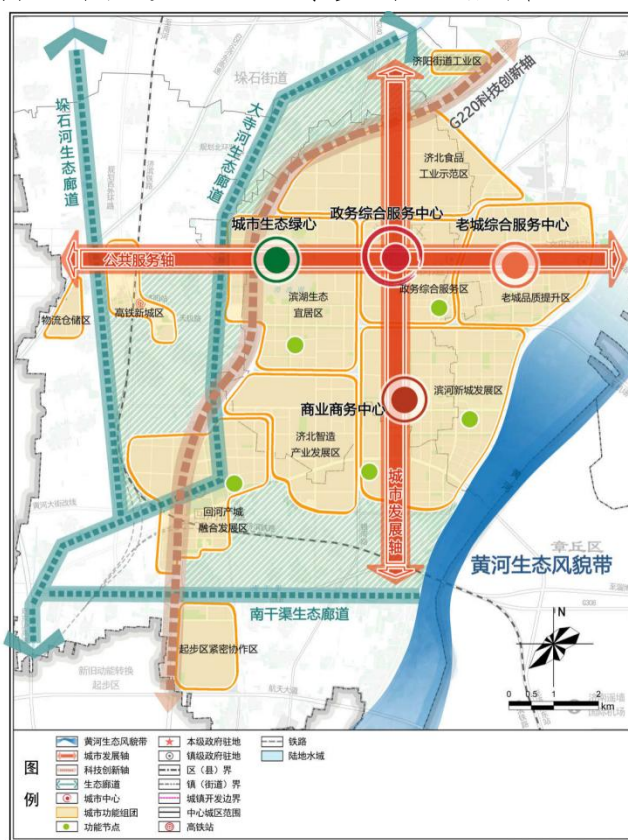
垛石街道

济阳街道工业区

G220科技创新轴

垛石河生态廊道

大寺河生态廊道

济北食品工业示范区

城市生态绿心

政务综合服务中心

老城综合服务中心

公共服务轴

滨湖生态宜居区

政务综合服务区

老城品质提升区

物流仓储区

高铁新城区

滨河新城发展区

商业商务中心

济北智造产业发展区

城市发展轴

回河产城融合发展区

章丘区

黄河生态风貌带

南干渠生态廊道

起步区紧密协作区

N

0 0.5 1 2 km

图例

| | | |
|---|---|---|
| 黄河生态风貌带 | 本级政府驻地 | 铁路 |
| 城市发展轴 | 镇级政府驻地 | 陆地水域 |
| 科技创新轴 | 区（县）界 | |
| 生态廊道 | 镇（街道）界 | |
| 城市中心 | 城镇开发边界 | |
| 城市功能组团 | 中心城区范围 | |
| 功能节点 | 高铁站 | |